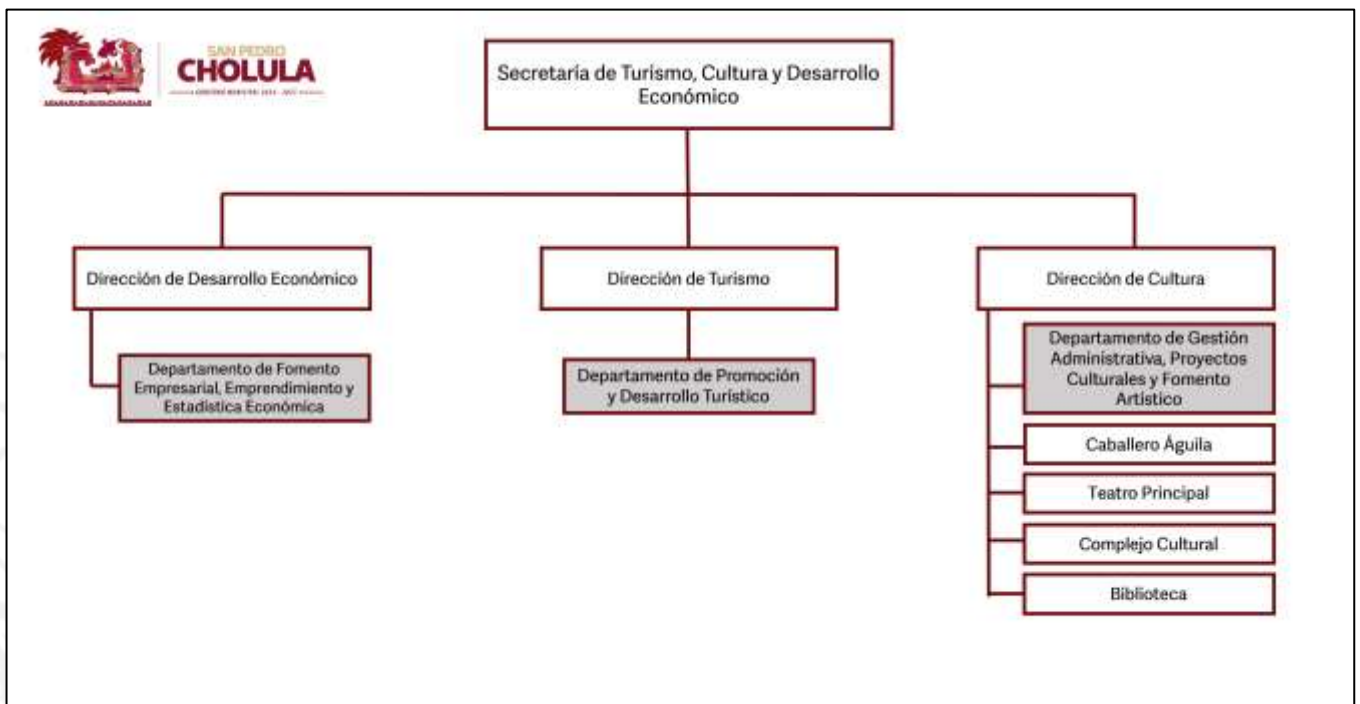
SAN PEDRO
CHOLULA
GOBIERNO MUNICIPAL 2024 - 2027

Secretaría de Turismo, Cultura y Desarrollo Económico

Dirección de Desarrollo Económico

Departamento de Fomento Empresarial, Emprendimiento y Estadística Económica

Dirección de Turismo

Departamento de Promoción y Desarrollo Turístico

Dirección de Cultura

Departamento de Gestión Administrativa, Proyectos Culturales y Fomento Artístico

Caballero Águila

Teatro Principal

Complejo Cultural

Biblioteca